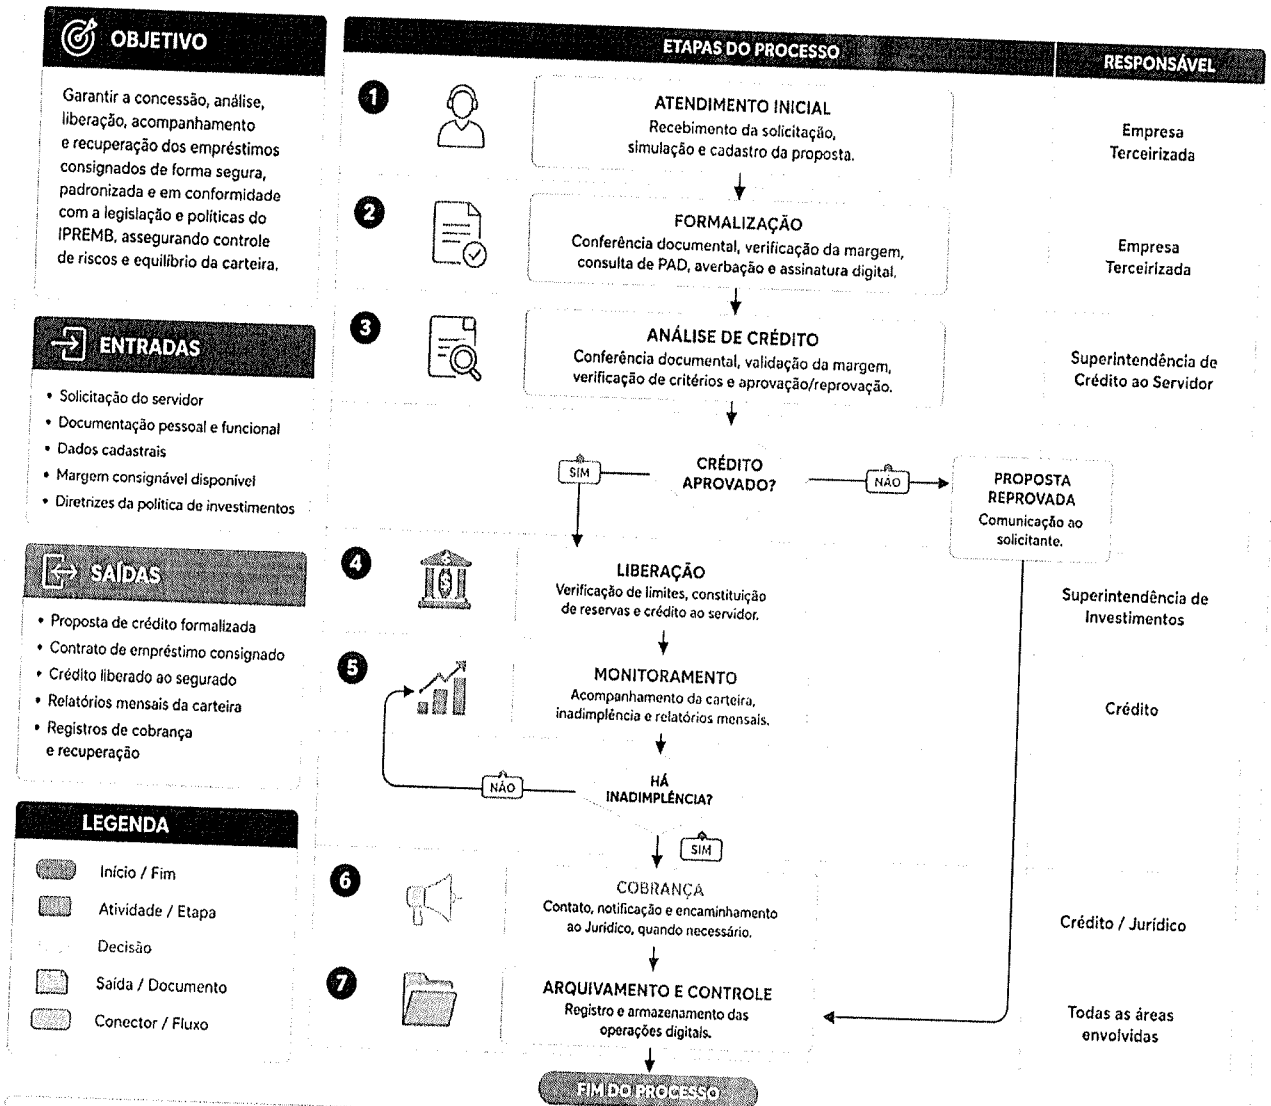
OBJETIVO

Garantir a concessão, análise, liberação, acompanhamento e recuperação dos empréstimos consignados de forma segura, padronizada e em conformidade com a legislação e políticas do IPREMB, assegurando controle de riscos e equilíbrio da carteira.

ENTRADAS

• Solicitação do servidor
• Documentação pessoal e funcional
• Dados cadastrais
• Margem consignável disponível
• Diretrizes da política de investimentos

SAÍDAS

• Proposta de crédito formalizada
• Contrato de empréstimo consignado
• Crédito liberado ao segurado
• Relatórios mensais da carteira
• Registros de cobrança e recuperação

LEGENDA

Início / Fim
Atividade / Etapa
Decisão
Saída / Documento
Conector / Fluxo

ETAPAS DO PROCESSO

RESPONSÁVEL

1
ATENDIMENTO INICIAL
Recebimento da solicitação, simulação e cadastro da proposta.
Empresa Terceirizada

2
FORMALIZAÇÃO
Conferência documental, verificação da margem, consulta de PAD, averbação e assinatura digital.
Empresa Terceirizada

3
ANÁLISE DE CRÉDITO
Conferência documental, validação da margem, verificação de critérios e aprovação/reprovação.
Superintendência de Crédito ao Servidor

SIM
CRÉDITO APROVADO?
NÃO
PROPOSTA REPROVADA
Comunicação ao solicitante.

4
LIBERAÇÃO
Verificação de limites, constituição de reservas e crédito ao servidor.
Superintendência de Investimentos

5
MONITORAMENTO
Acompanhamento da carteira, inadimplência e relatórios mensais.
Crédito

NÃO
HÁ INADIMPLÊNCIA?
SIM

6
COBRANÇA
Contato, notificação e encaminhamento ao Jurídico, quando necessário.
Crédito / Jurídico

7
ARQUIVAMENTO E CONTROLE
Registro e armazenamento das operações digitais.
Todas as áreas envolvidas

FIM DO PROCESSO